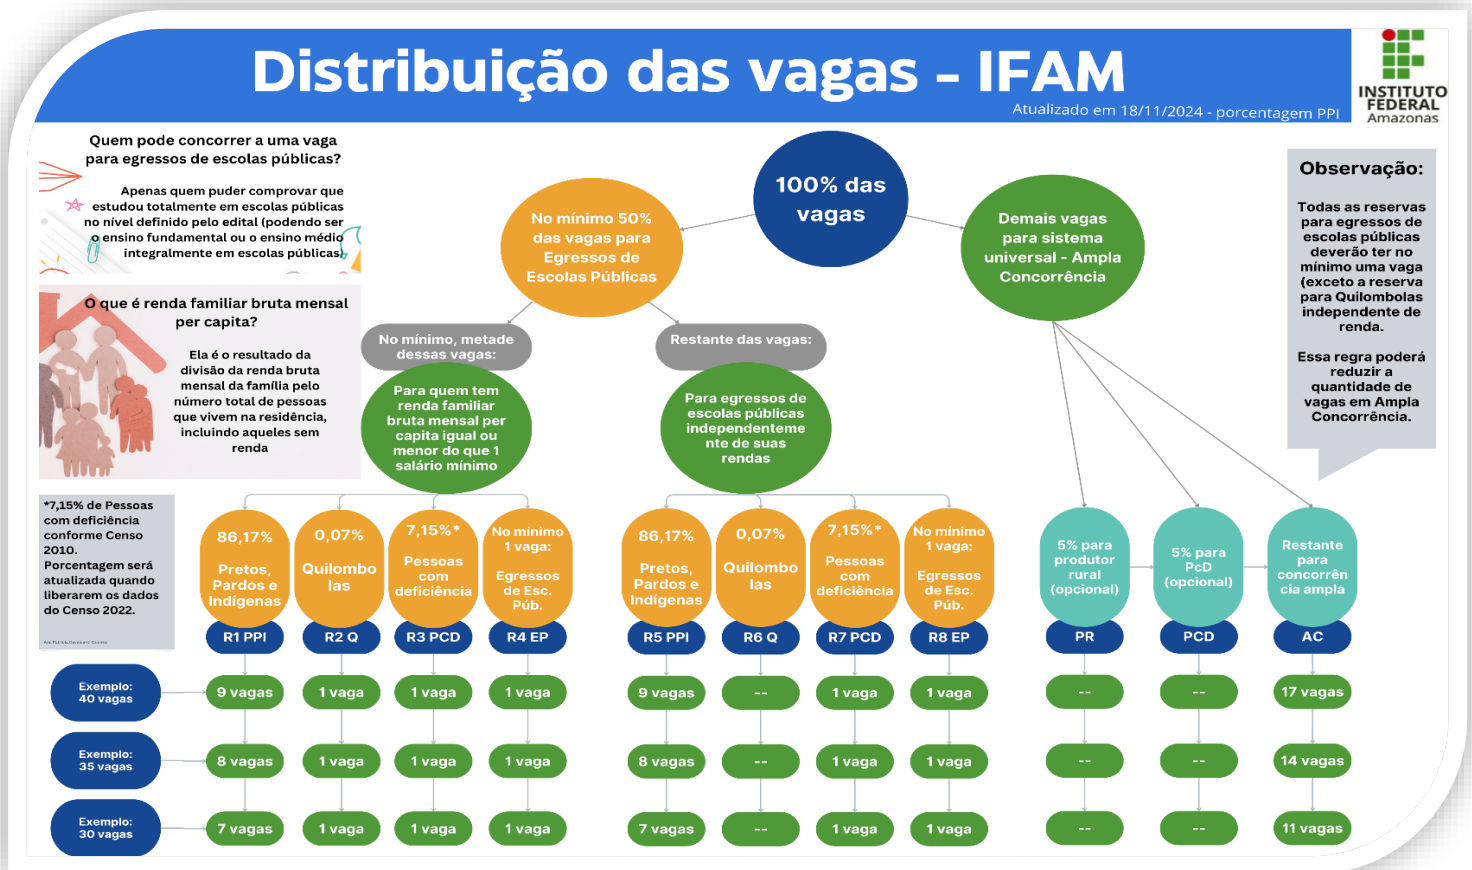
Distribuição das vagas - IFAM

Atualizado em 18/11/2024 - porcentagem PPI

INSTITUTO FEDERAL Amazonas

Quem pode concorrer a uma vaga para egressos de escolas públicas?

Apenas quem puder comprovar que estudou totalmente em escolas públicas no nível definido pelo edital (podendo ser o ensino fundamental ou o ensino médio) integralmente em escolas públicas.

O que é renda familiar bruta mensal per capita?

Ela é o resultado da divisão da renda bruta mensal da família pelo número total de pessoas que vivem na residência, incluindo aqueles sem renda

*7,15% de Pessoas com deficiência conforme Censo 2010. Porcentagem será atualizada quando liberarem os dados do Censo 2022.

100% das vagas

No mínimo 50% das vagas para Egressos de Escolas Públicas

Demais vagas para sistema universal - Ampla Concorrência

No mínimo, metade dessas vagas:

Restante das vagas:

Para quem tem renda familiar bruta mensal per capita igual ou menor do que 1 salário mínimo

Para egressos de escolas públicas independentemente de suas rendas

Observação:

Todas as reservas para egressos de escolas públicas deverão ter no mínimo uma vaga (exceto a reserva para Quilombolas independente de renda.

Essa regra poderá reduzir a quantidade de vagas em Ampla Concorrência.

| | 86,17% Pretos, Pardos e Indígenas | 0,07% Quilombolas | 7,15%* Pessoas com deficiência | No mínimo 1 vaga: Egressos de Esc. Púb. | 86,17% Pretos, Pardos e Indígenas | 0,07% Quilombolas | 7,15%* Pessoas com deficiência | No mínimo 1 vaga: Egressos de Esc. Púb. | 5% para produtor rural (opcional) | 5% para PcD (opcional) | Restante para concorrência ampla |
|---|---|---|---|---|---|---|---|---|---|---|---|
| | R1 PPI | R2 Q | R3 PCD | R4 EP | R5 PPI | R6 Q | R7 PCD | R8 EP | PR | PCD | AC |
| Exemplo: 40 vagas | 9 vagas | 1 vaga | 1 vaga | 1 vaga | 9 vagas | -- | 1 vaga | 1 vaga | -- | -- | 17 vagas |
| Exemplo: 35 vagas | 8 vagas | 1 vaga | 1 vaga | 1 vaga | 8 vagas | -- | 1 vaga | 1 vaga | -- | -- | 14 vagas |
| Exemplo: 30 vagas | 7 vagas | 1 vaga | 1 vaga | 1 vaga | 7 vagas | -- | 1 vaga | 1 vaga | -- | -- | 11 vagas |